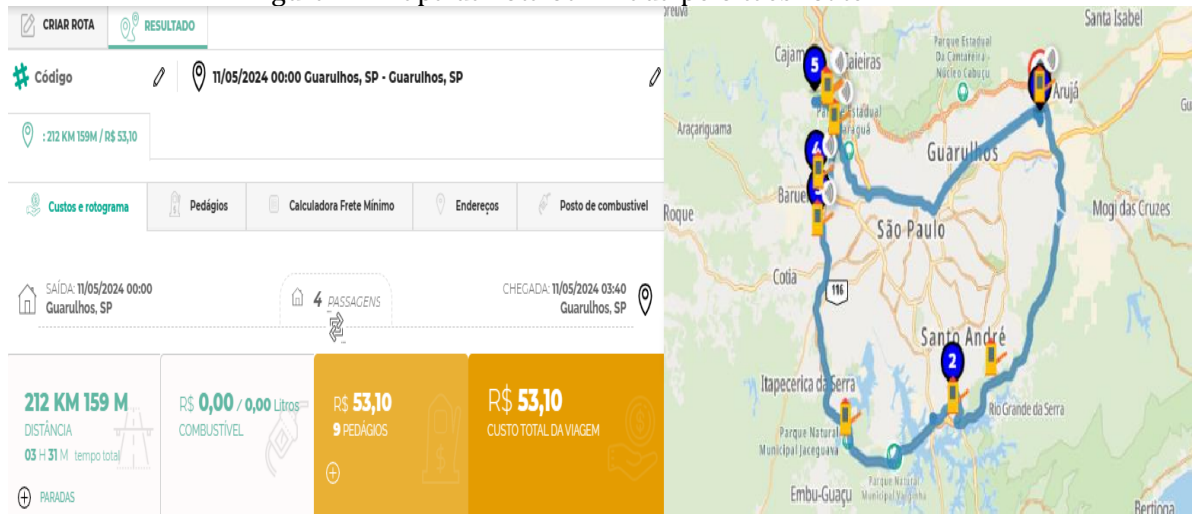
CRIAR ROTA
RESULTADO

Código
11/05/2024 00:00 Guarulhos, SP - Guarulhos, SP

: 212 KM 159M / R$ 53,10

Custos e rotograma
Pedágios
Calculadora Frete Mínimo
Endereços
Posto de combustível

SAÍDA: 11/05/2024 00:00
Guarulhos, SP

4 PASSAGENS

CHEGADA: 11/05/2024 03:40
Guarulhos, SP

212 KM 159 M
DISTÂNCIA
03 H 31 M tempo total

R$ 0,00 / 0,00 Litros
COMBUSTÍVEL

R$ 53,10
9 PEDÁGIOS

R$ 53,10
CUSTO TOTAL DA VIAGEM

PARADAS

Santa Isabel
Cajam
Caieiras
Parque Estadual da Cantareira - Núcleo Cabuçu
Arujá
Araçariguama
Parque Estadual Jaraguá
Guarulhos
Barueri
Roque
São Paulo
Mogi das Cruzes
Cotia
116
Santo André
Itapecerica da Serra
Rio Grande da Serra
Parque Natural Municipal Jaceguava
Parque Natural Municipal Varginha
Embu-Guaçu
Bertioga
5
4
2
Gu